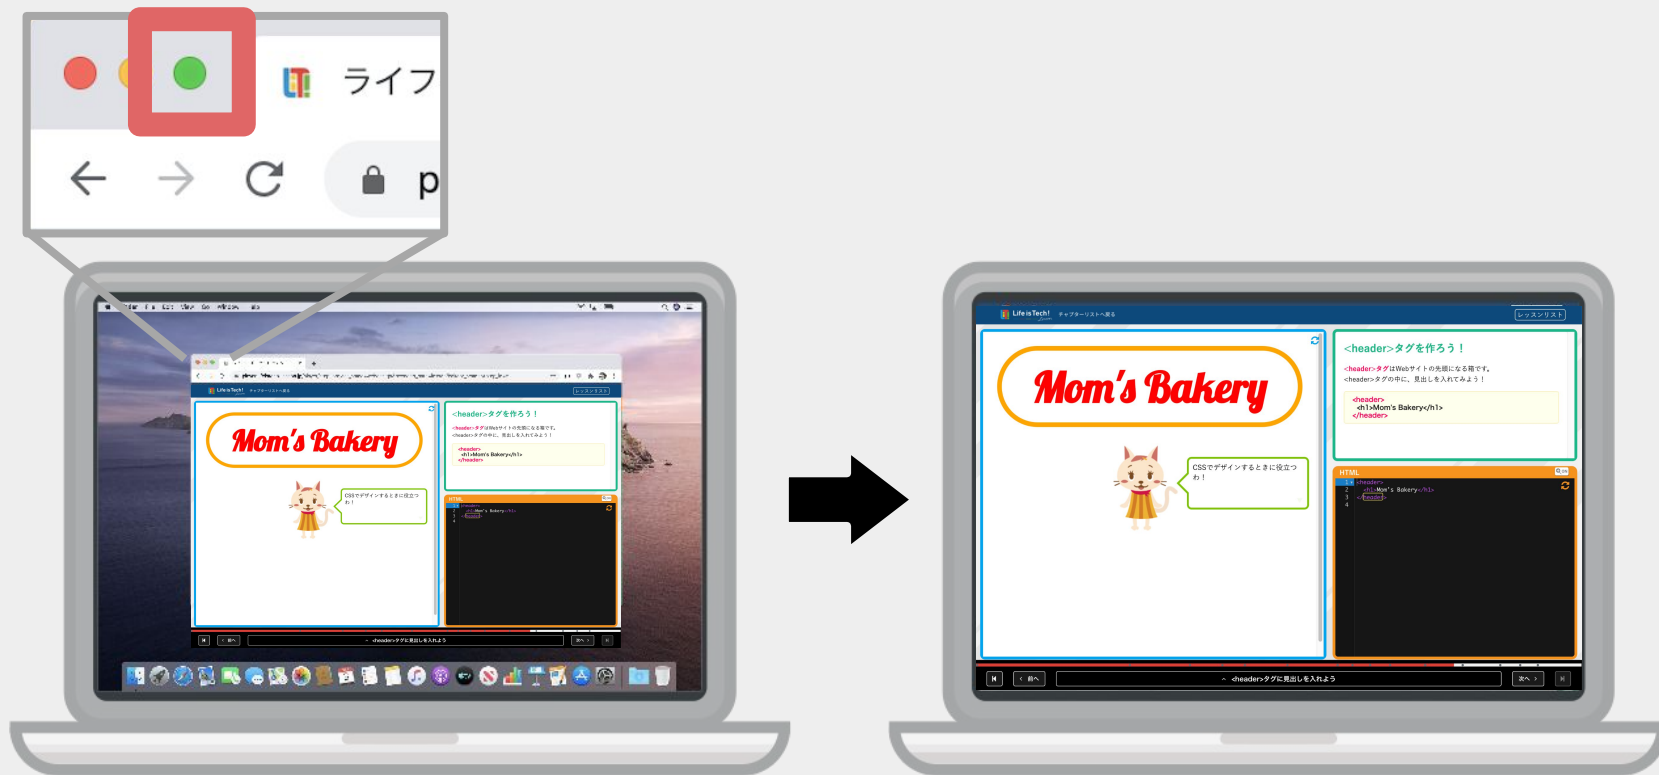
ライフ

p

Life is Tech! チャプターリストへ戻る

レッスンリスト

Mom's Bakery

CSSでデザインするときに役立つわ！

<header>タグを作ろう！

<header>タグはWebサイトの先頭になる箱です。
<header>タグの中に、見出しを入れてみよう！

<header>
<h1>Mom's Bakery</h1>
</header>

HTML

1 <header>
2 <h1>Mom's Bakery</h1>
3 </header>
4

< 前へ

<header>タグに見出しを入れよう

次へ >